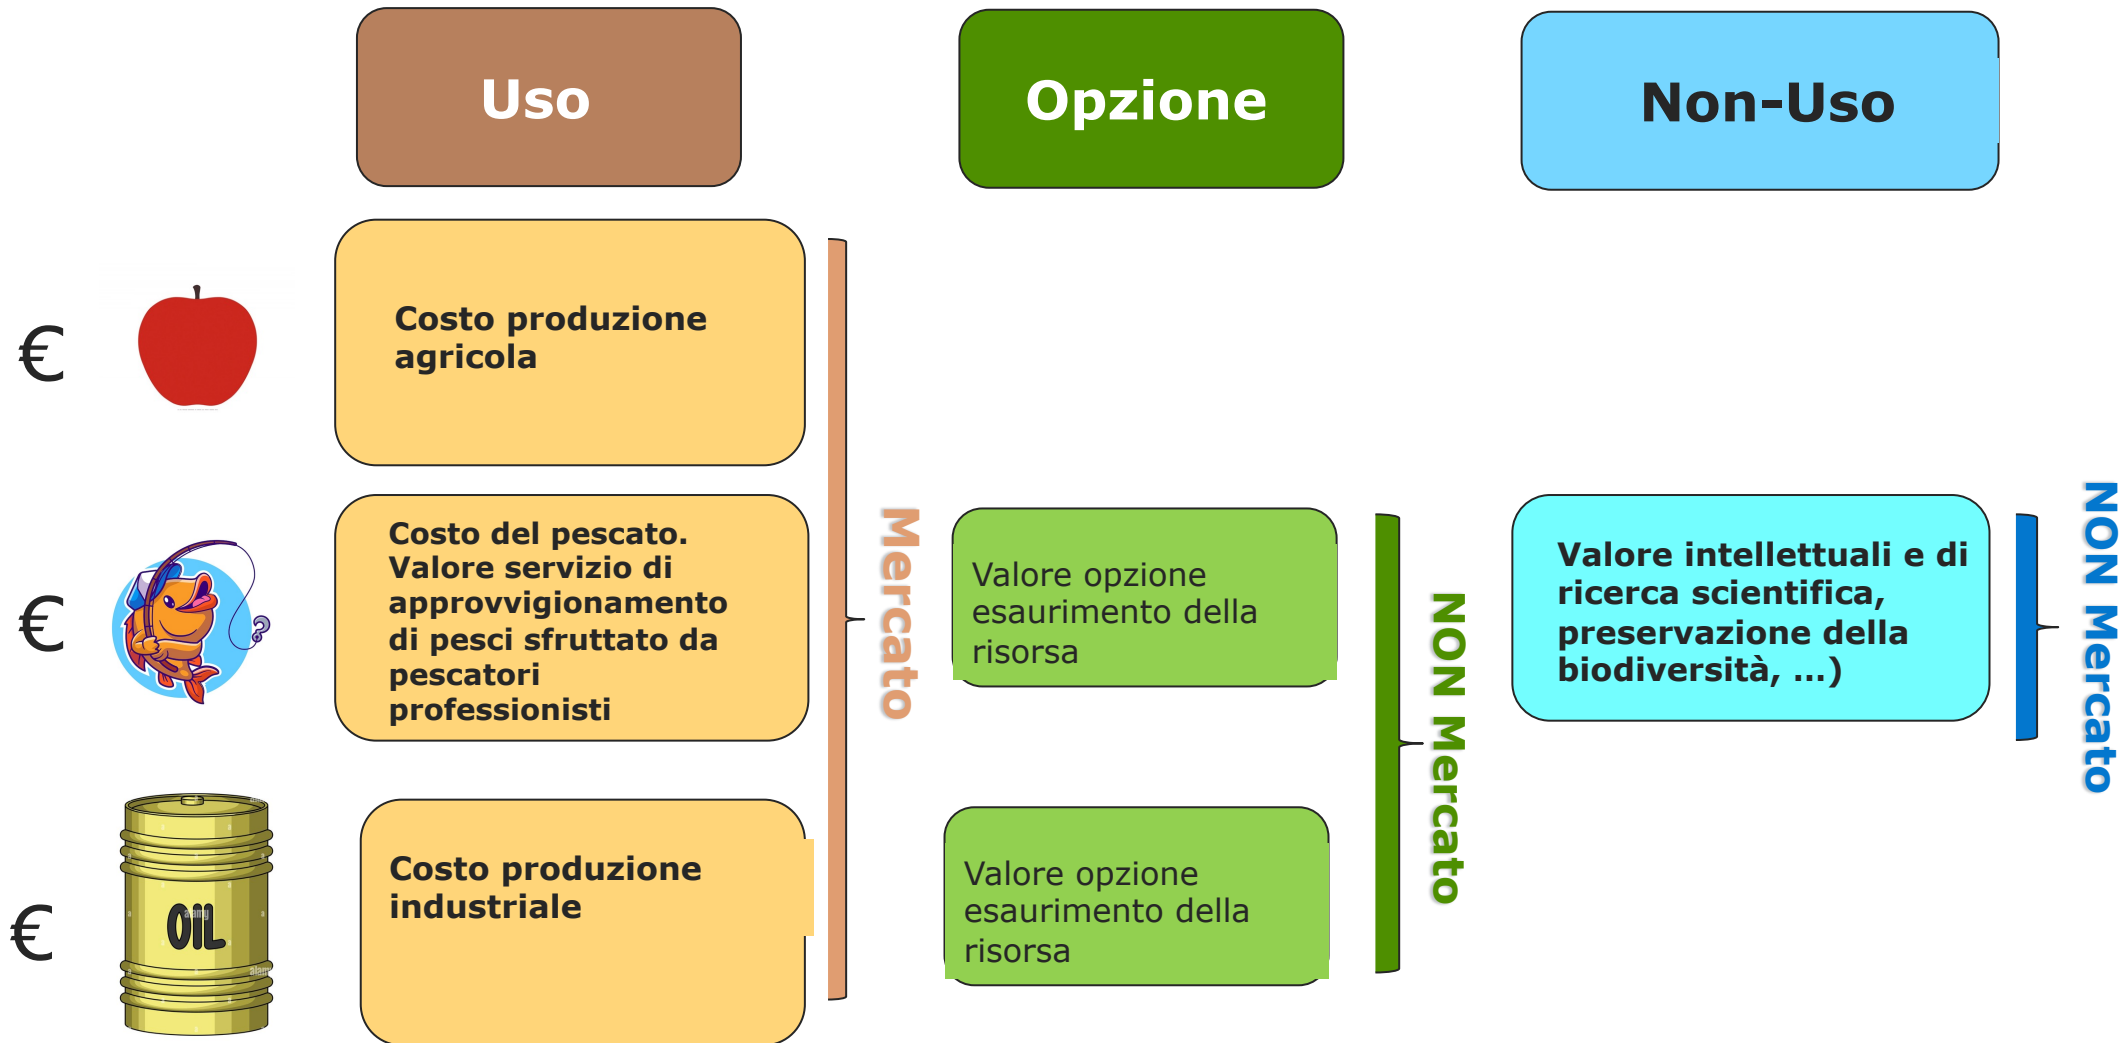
Uso

Opzione

Non-Uso

€

Costo produzione agricola

€

Costo del pescato. Valore servizio di approvvigionamento di pesci sfruttato da pescatori professionisti

€

OIL

Costo produzione industriale

Mercato

Valore opzione esaurimento della risorsa

Valore opzione esaurimento della risorsa

NON Mercato

Valore intellettuali e di ricerca scientifica, preservazione della biodiversità, …)

NON Mercato